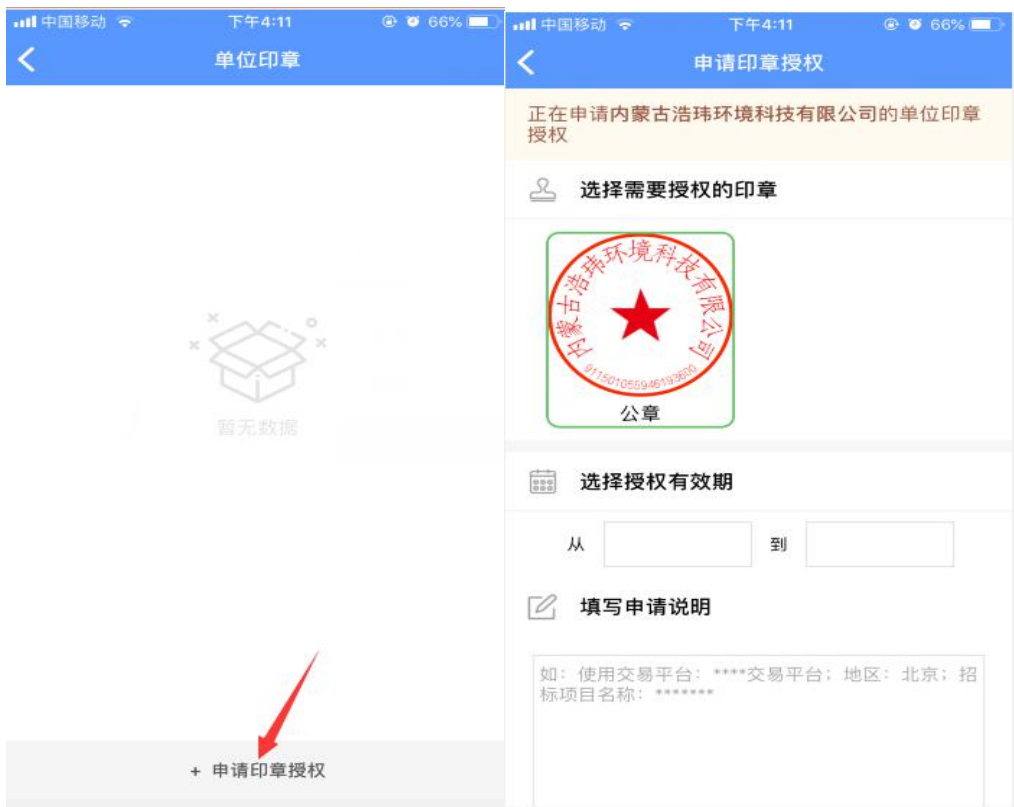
中国移动 下午4:11 66%

单位印章

暂无数据

+ 申请印章授权

中国移动 下午4:11 66%

申请印章授权

正在申请内蒙古浩玮环境科技有限公司的单位印章授权

选择需要授权的印章

内蒙古浩玮环境科技有限公司
91150105594619360

公章

选择授权有效期

从 到

填写申请说明

如：使用交易平台：****交易平台；地区：北京；招标项目名称：*******